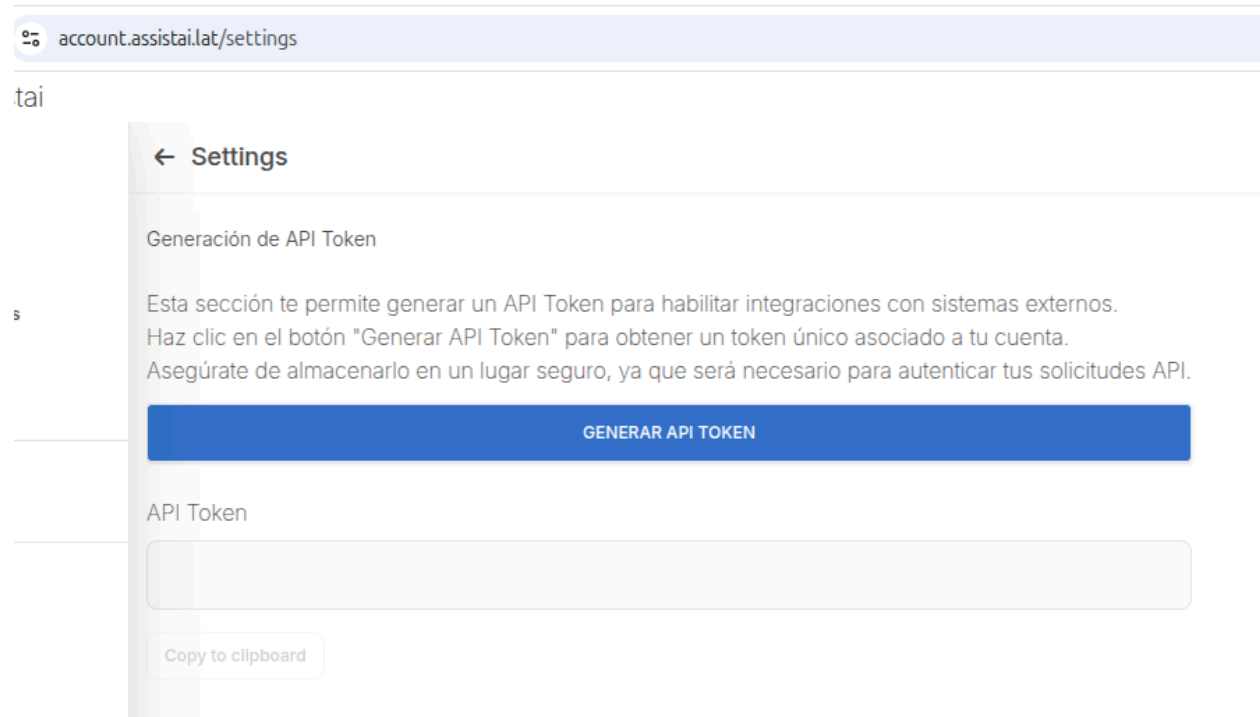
account.assistai.lat/settings

tai

s

← Settings

Generación de API Token

Esta sección te permite generar un API Token para habilitar integraciones con sistemas externos. Haz clic en el botón "Generar API Token" para obtener un token único asociado a tu cuenta. Asegúrate de almacenarlo en un lugar seguro, ya que será necesario para autenticar tus solicitudes API.

GENERAR API TOKEN

API Token

Copy to clipboard